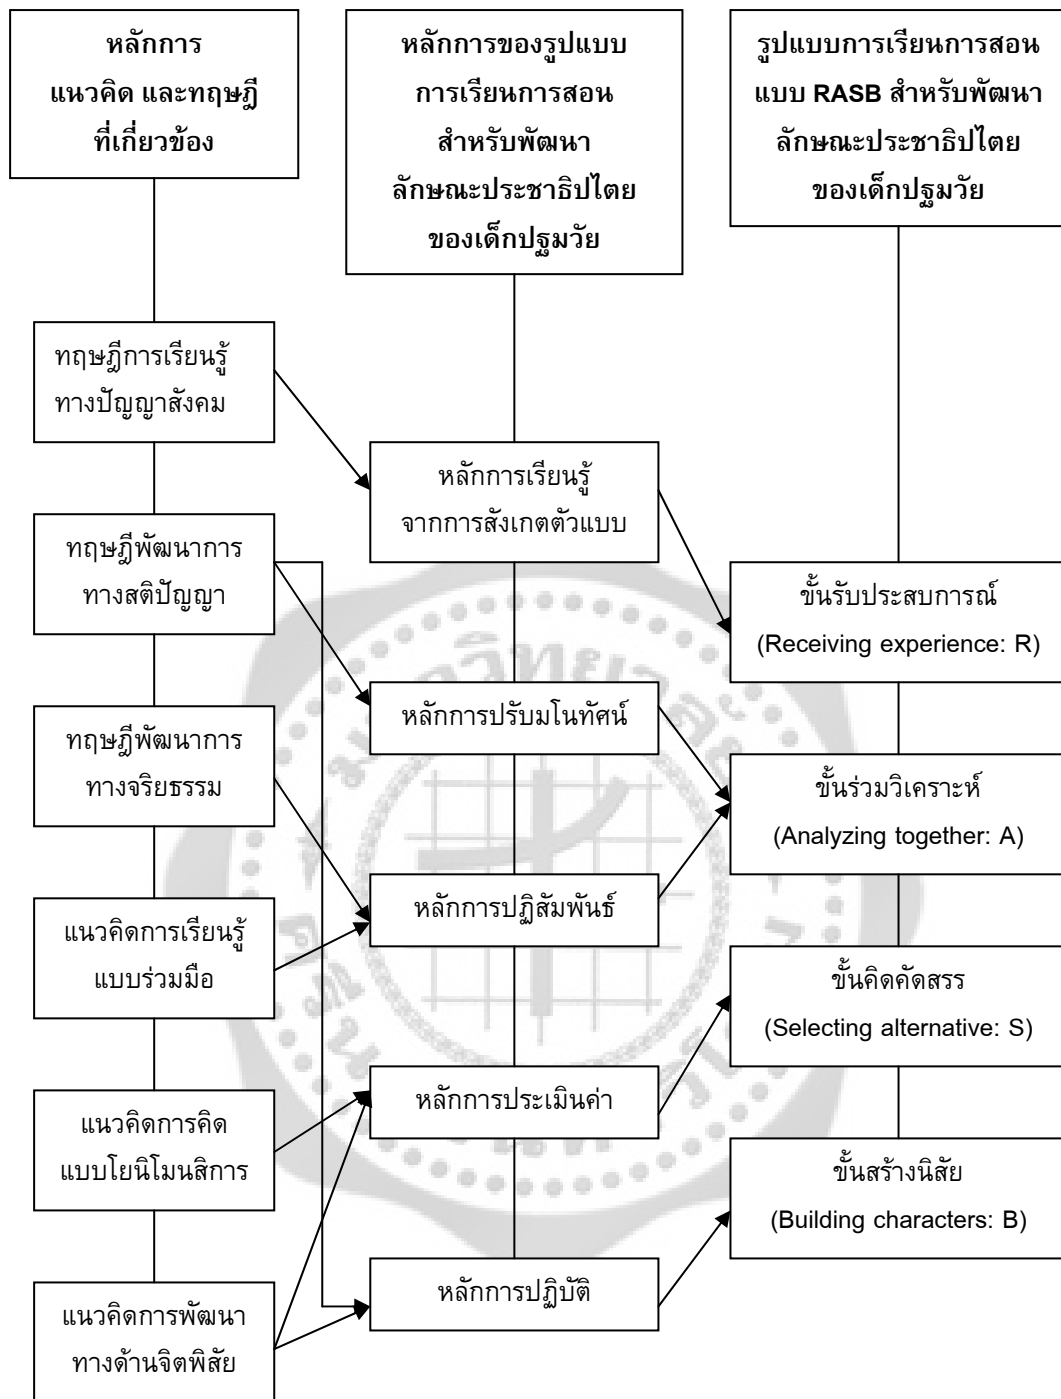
หลักการ แนวคิด และทฤษฎี ที่เกี่ยวข้อง

ทฤษฎีการเรียนรู้ทางปัญญาสังคม

ทฤษฎีพัฒนาการทางสติปัญญา

ทฤษฎีพัฒนาการทางจริยธรรม

แนวคิดการเรียนรู้แบบร่วมมือ

แนวคิดการคิดแบบโยนิโสมนสิการ

แนวคิดการพัฒนาทางด้านจิตพิสัย

หลักการของรูปแบบการเรียนการสอนสำหรับพัฒนาลักษณะประชาธิปไตยของเด็กปฐมวัย

หลักการเรียนรู้จากการสังเกตตัวแบบ

หลักการปรับมโนทัศน์

หลักการปฏิสัมพันธ์

หลักการประเมินค่า

หลักการปฏิบัติ

รูปแบบการเรียนการสอนแบบ RASB สำหรับพัฒนาลักษณะประชาธิปไตยของเด็กปฐมวัย

ขั้นรับประสบการณ์ (Receiving experience: R)

ขั้นร่วมวิเคราะห์ (Analyzing together: A)

ขั้นคิดคัดสรร (Selecting alternative: S)

ขั้นสร้างนิสัย (Building characters: B)